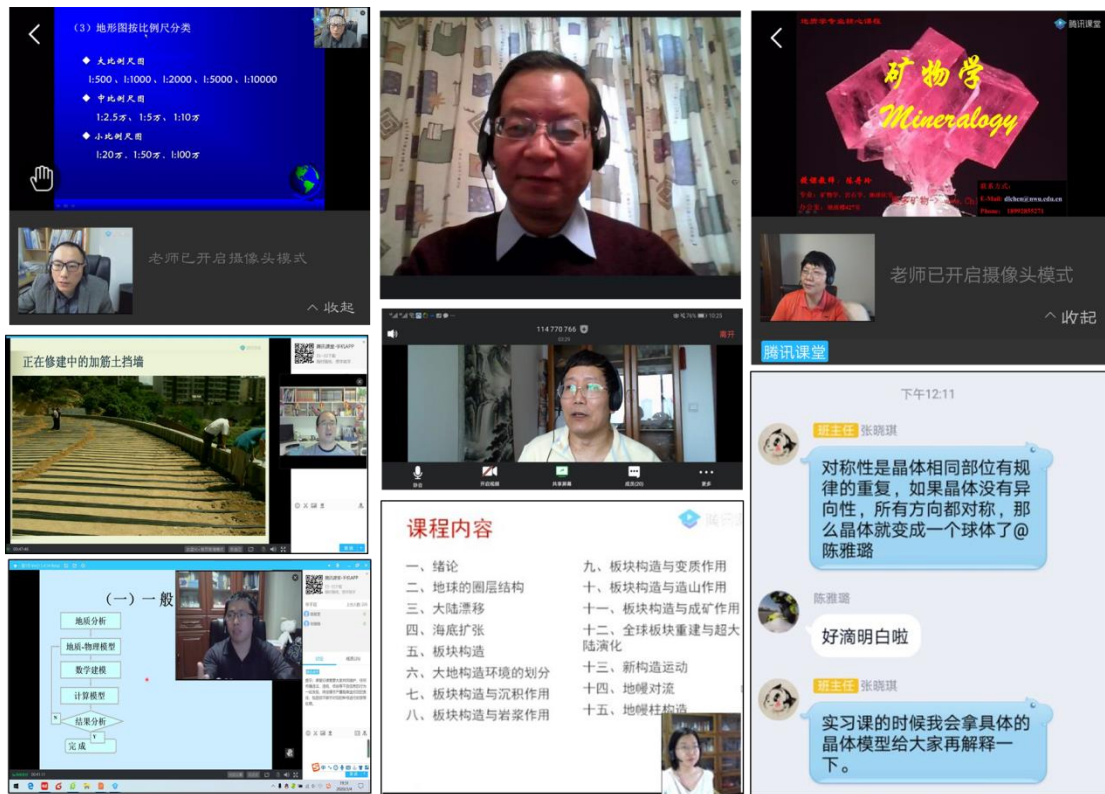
（3）地形图按比例尺分类

◆ 大比例尺图
1:500、1:1000、1:2000、1:5000、1:10000

◆ 中比例尺图
1:2.5万、1:5万、1:10万

◆ 小比例尺图
1:20万、1:50万、1:100万

老师已开启摄像头模式

^ 收起

腾讯课堂

矿物学
Mineralogy

老师已开启摄像头模式

^ 收起

腾讯课堂

正在修建中的加筋土挡墙

114 770 766

离开

静音　开启视频　共享屏幕　成员(20)　更多

下午12:11

班主任 张晓琪

对称性是晶体相同部位有规律的重复，如果晶体没有异向性，所有方向都对称，那么晶体就变成一个球体了@陈雅璐

陈雅璐

好滴明白啦

班主任 张晓琪

实习课的时候我会拿具体的晶体模型给大家再解释一下。

（一）一般

地质分析
地质-物理模型
数学建模
计算模型
结果分析
完成

课程内容

一、绪论
二、地球的圈层结构
三、大陆漂移
四、海底扩张
五、板块构造
六、大地构造环境的划分
七、板块构造与沉积作用
八、板块构造与岩浆作用
九、板块构造与变质作用
十、板块构造与造山作用
十一、板块构造与成矿作用
十二、全球板块重建与超大陆演化
十三、新构造运动
十四、地幔对流
十五、地幔柱构造